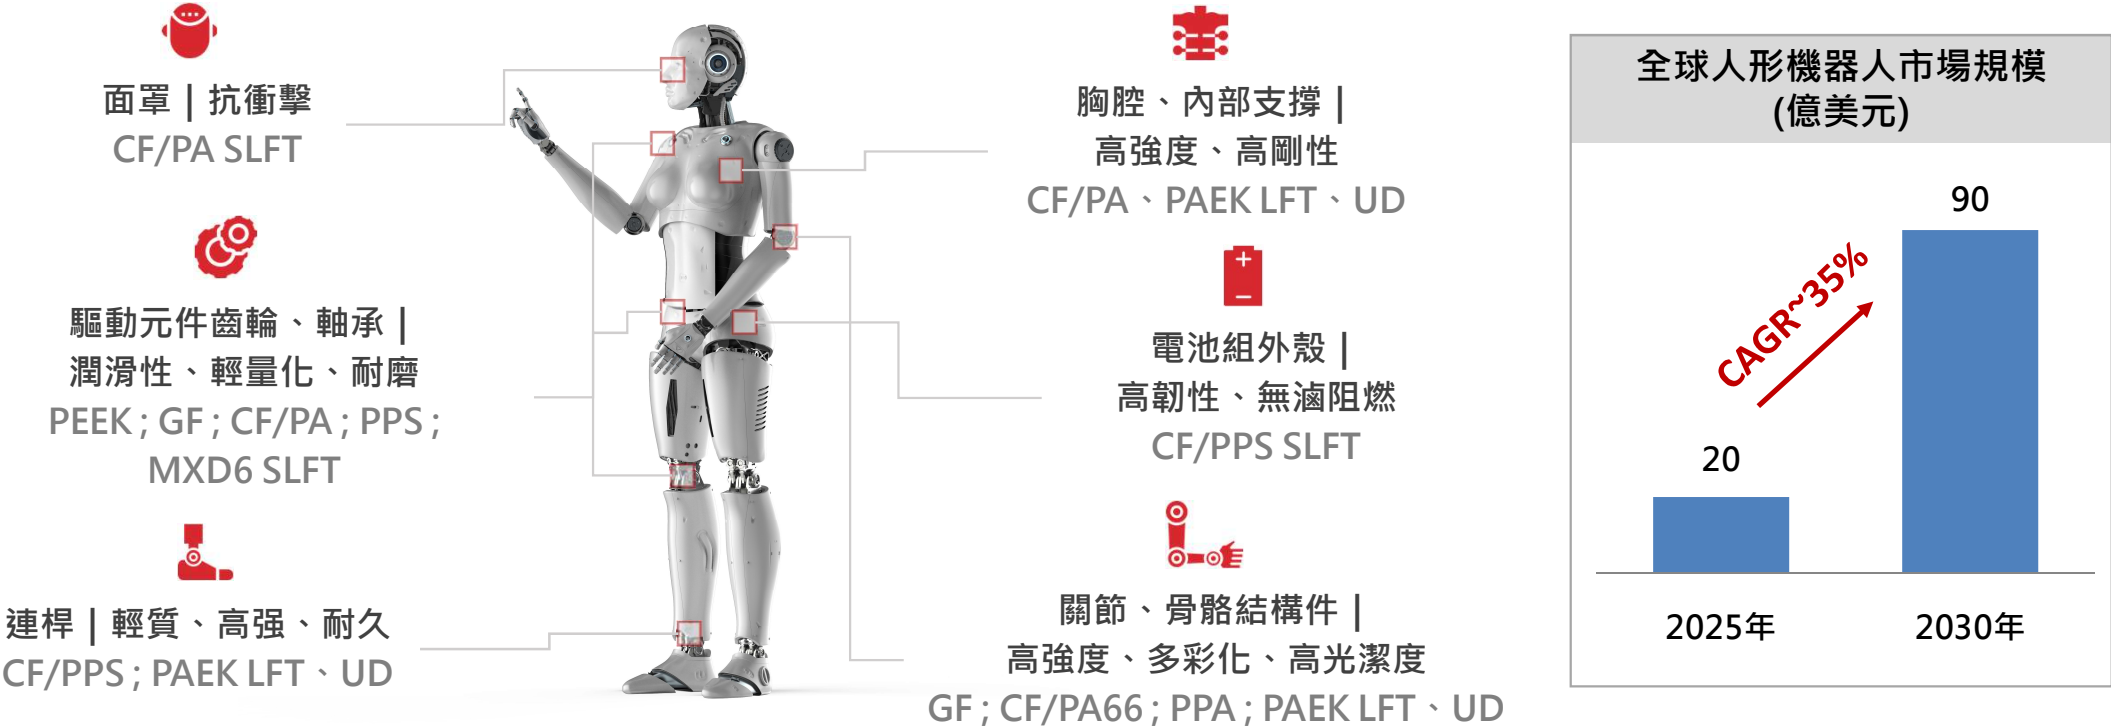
面罩 | 抗衝擊
CF/PA SLFT

驅動元件齒輪、軸承 |
潤滑性、輕量化、耐磨
PEEK ; GF ; CF/PA ; PPS ;
MXD6 SLFT

連桿 | 輕質、高强、耐久
CF/PPS ; PAEK LFT、UD

胸腔、內部支撐 |
高強度、高剛性
CF/PA、PAEK LFT、UD

電池組外殼 |
高韌性、無滷阻燃
CF/PPS SLFT

關節、骨骼結構件 |
高強度、多彩化、高光潔度
GF ; CF/PA66 ; PPA ; PAEK LFT、UD

全球人形機器人市場規模
(億美元)

CAGR~35%

| 2025年 | 2030年 |
|---|---|
| 20 | 90 |